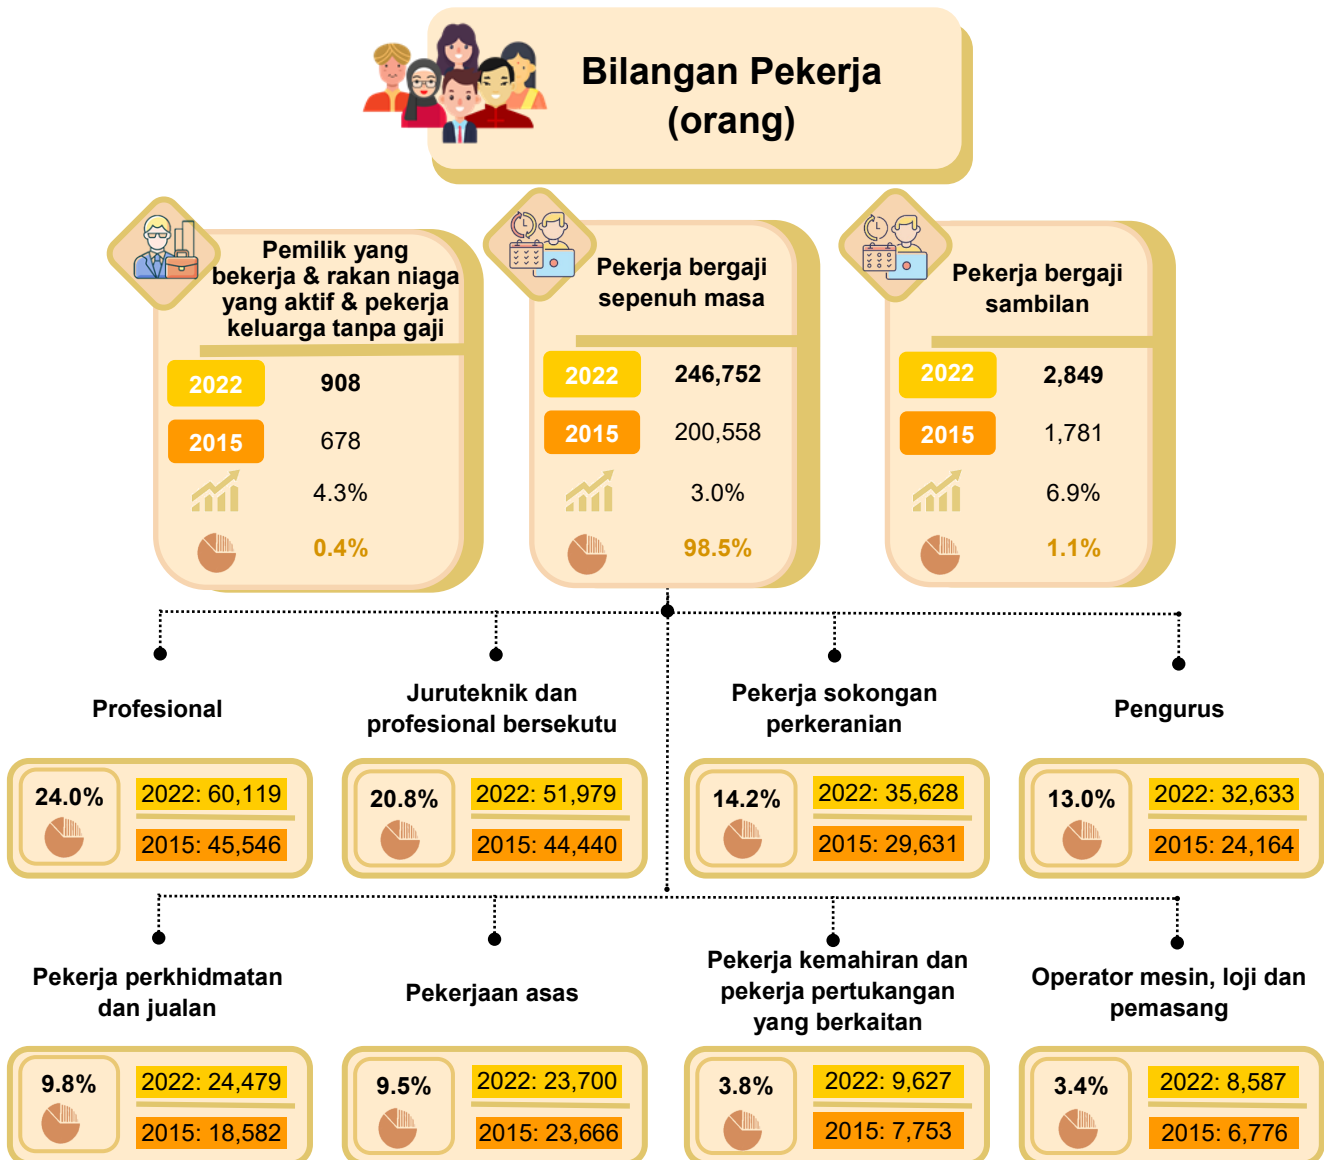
Bilangan Pekerja (orang)

Pemilik yang bekerja & rakan niaga yang aktif & pekerja keluarga tanpa gaji

2022 908

2015 678

4.3%

0.4%

Pekerja bergaji sepenuh masa

2022 246,752

2015 200,558

3.0%

98.5%

Pekerja bergaji sambilan

2022 2,849

2015 1,781

6.9%

1.1%

Profesional

24.0%

2022: 60,119

2015: 45,546

Juruteknik dan profesional bersekutu

20.8%

2022: 51,979

2015: 44,440

Pekerja sokongan perkeranian

14.2%

2022: 35,628

2015: 29,631

Pengurus

13.0%

2022: 32,633

2015: 24,164

Pekerja perkhidmatan dan jualan

9.8%

2022: 24,479

2015: 18,582

Pekerjaan asas

9.5%

2022: 23,700

2015: 23,666

Pekerja kemahiran dan pekerja pertukangan yang berkaitan

3.8%

2022: 9,627

2015: 7,753

Operator mesin, loji dan pemasang

3.4%

2022: 8,587

2015: 6,776